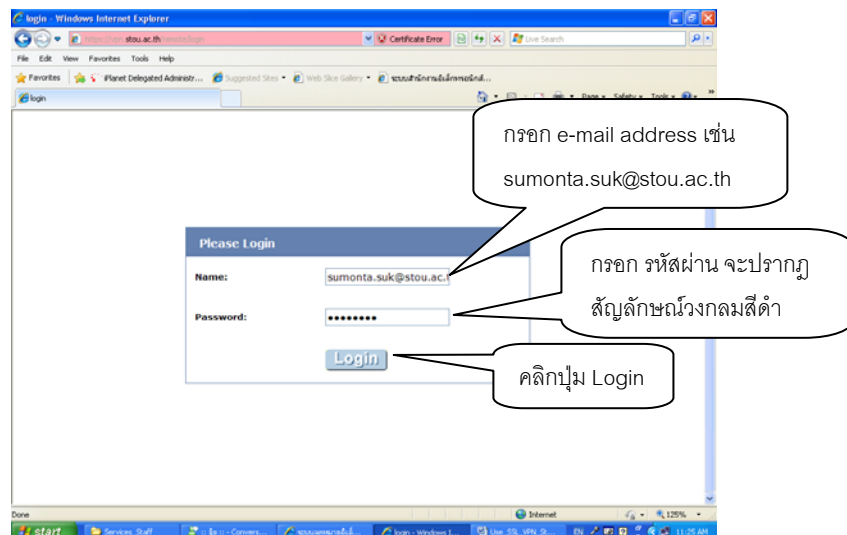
login - Windows Internet Explorer

https://sso.stou.ac.th/ Certificate Error Live Search

File Edit View Favorites Tools Help

Favorites iPlanet Delegated Administr... Suggested Sites Web Slice Gallery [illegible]

login

Page Safety Tools

กรอก e-mail address เช่น sumonta.suk@stou.ac.th

Please Login

Name: sumonta.suk@stou.ac.t

กรอก รหัสผ่าน จะปรากฏสัญลักษณ์วงกลมสีดำ

Password: ••••••••

Login

คลิกปุ่ม Login

Done Internet 125%

start Services_Staff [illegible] login - Windows I... Use SSL VPN St... EN 11:25 AM